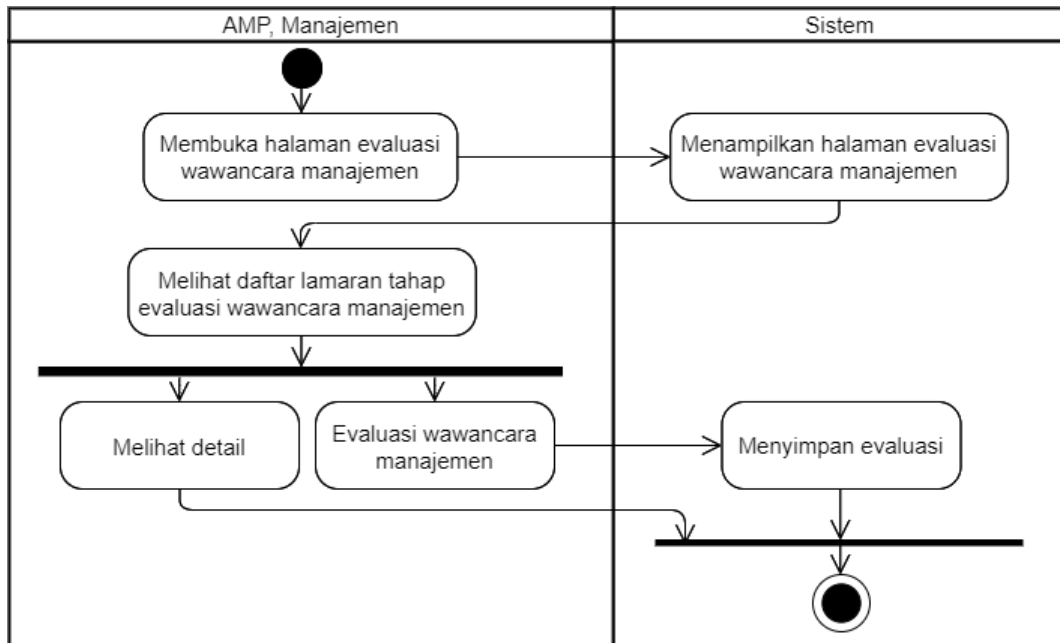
| AMP, Manajemen | Sistem |
|---|---|

Membuka halaman evaluasi wawancara manajemen

Menampilkan halaman evaluasi wawancara manajemen

Melihat daftar lamaran tahap evaluasi wawancara manajemen

Melihat detail

Evaluasi wawancara manajemen

Menyimpan evaluasi